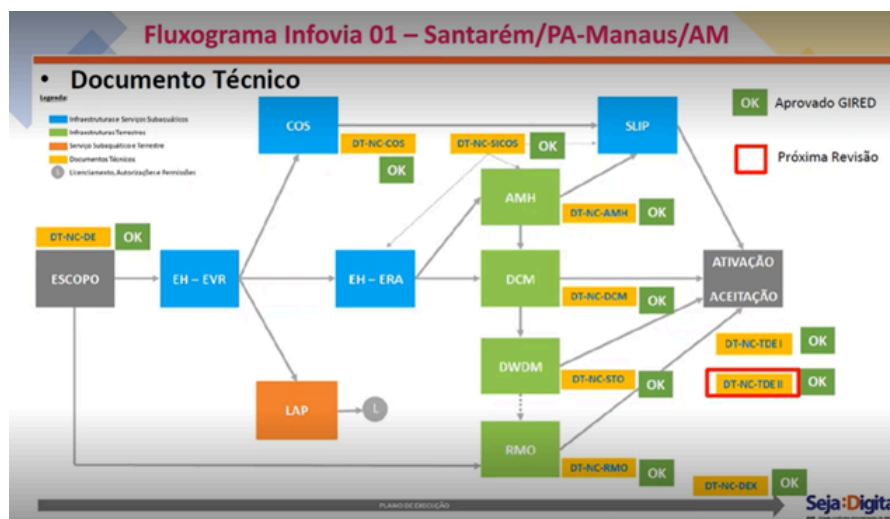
Fluxograma Infovia 01 – Santarém/PA-Manaus/AM

• Documento Técnico

Legenda
Infraestruturas e Serviços Subaquáticos
Infraestruturas Terrestres
Serviço Subaquático e Terrestre
Documentos Técnicos
L Licenciamento, Autorizações e Permissões

OK Aprovado GIRED

Próxima Revisão

COS
DT-NC-COS
OK
DT-NC-SICOS
OK
SLIP
AMH
DT-NC-AMH
OK
DT-NC-DE
OK
ESCOPO
EH – EVR
EH – ERA
DCM
DT-NC-DCM
OK
ATIVAÇÃO
ACEITAÇÃO
DT-NC-TDE I
OK
DWDM
DT-NC-STO
OK
DT-NC-TDE II
OK
LAP
L
RMO
DT-NC-RMO
OK
DT-NC-DEX
OK

PLANO DE EXECUÇÃO

Seja Digita